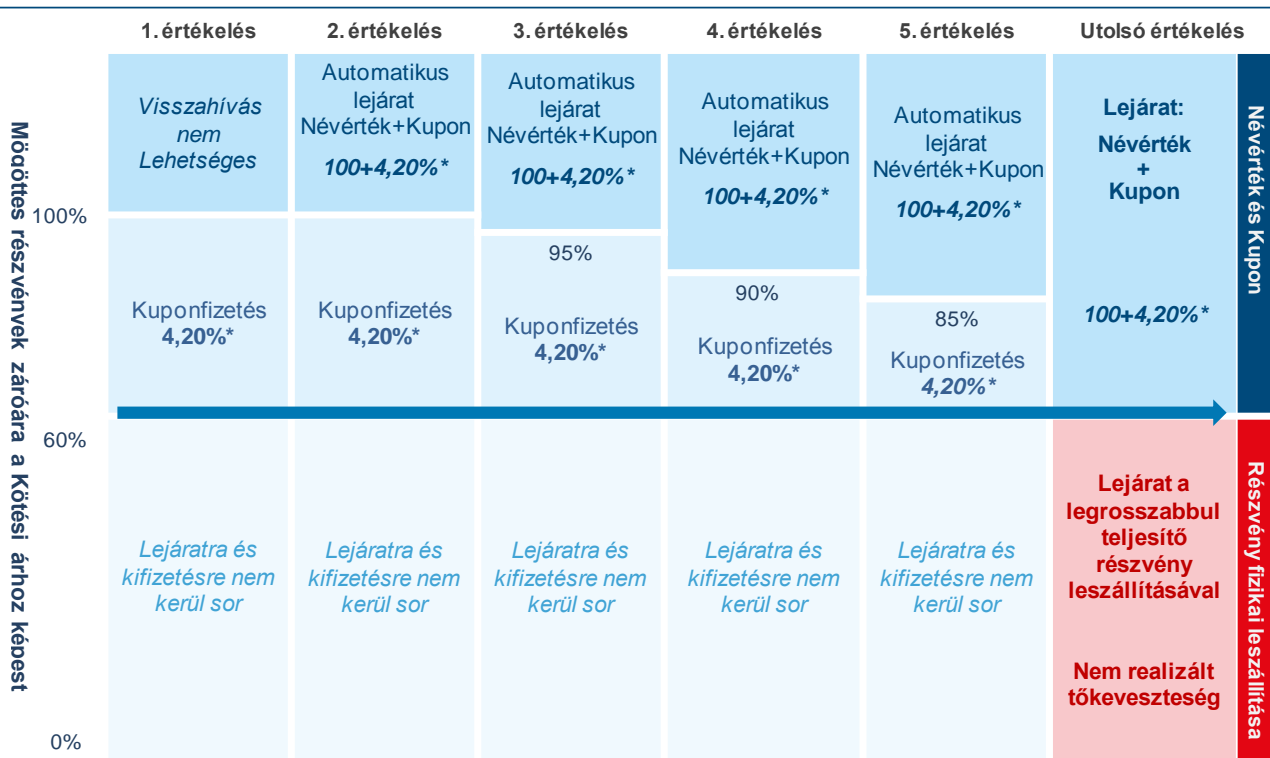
| | 1. értékelés | 2. értékelés | 3. értékelés | 4. értékelés | 5. értékelés | Utolsó értékelés | |
|---|---|---|---|---|---|---|---|
| 100% | Visszahívás nem Lehetséges | Automatikus lejárat Névérték+Kupon 100+4,20%* | Automatikus lejárat Névérték+Kupon 100+4,20%* | Automatikus lejárat Névérték+Kupon 100+4,20%* | Automatikus lejárat Névérték+Kupon 100+4,20%* | Lejárat: Névérték + Kupon 100+4,20%* | Névérték és Kupon |
| | Kuponfizetés 4,20%* | Kuponfizetés 4,20%* | 95% Kuponfizetés 4,20%* | 90% Kuponfizetés 4,20%* | 85% Kuponfizetés 4,20%* | | |
| 60% | Lejáratra és kifizetésre nem kerül sor | Lejáratra és kifizetésre nem kerül sor | Lejáratra és kifizetésre nem kerül sor | Lejáratra és kifizetésre nem kerül sor | Lejáratra és kifizetésre nem kerül sor | Lejárat a legrosszabbul teljesítő részvény leszállításával Nem realizált tőkeveszteség | Részvény fizikai leszállítása |
| 0% | | | | | | | |

Mögöttes részvények záróára a Kötési árhoz képest